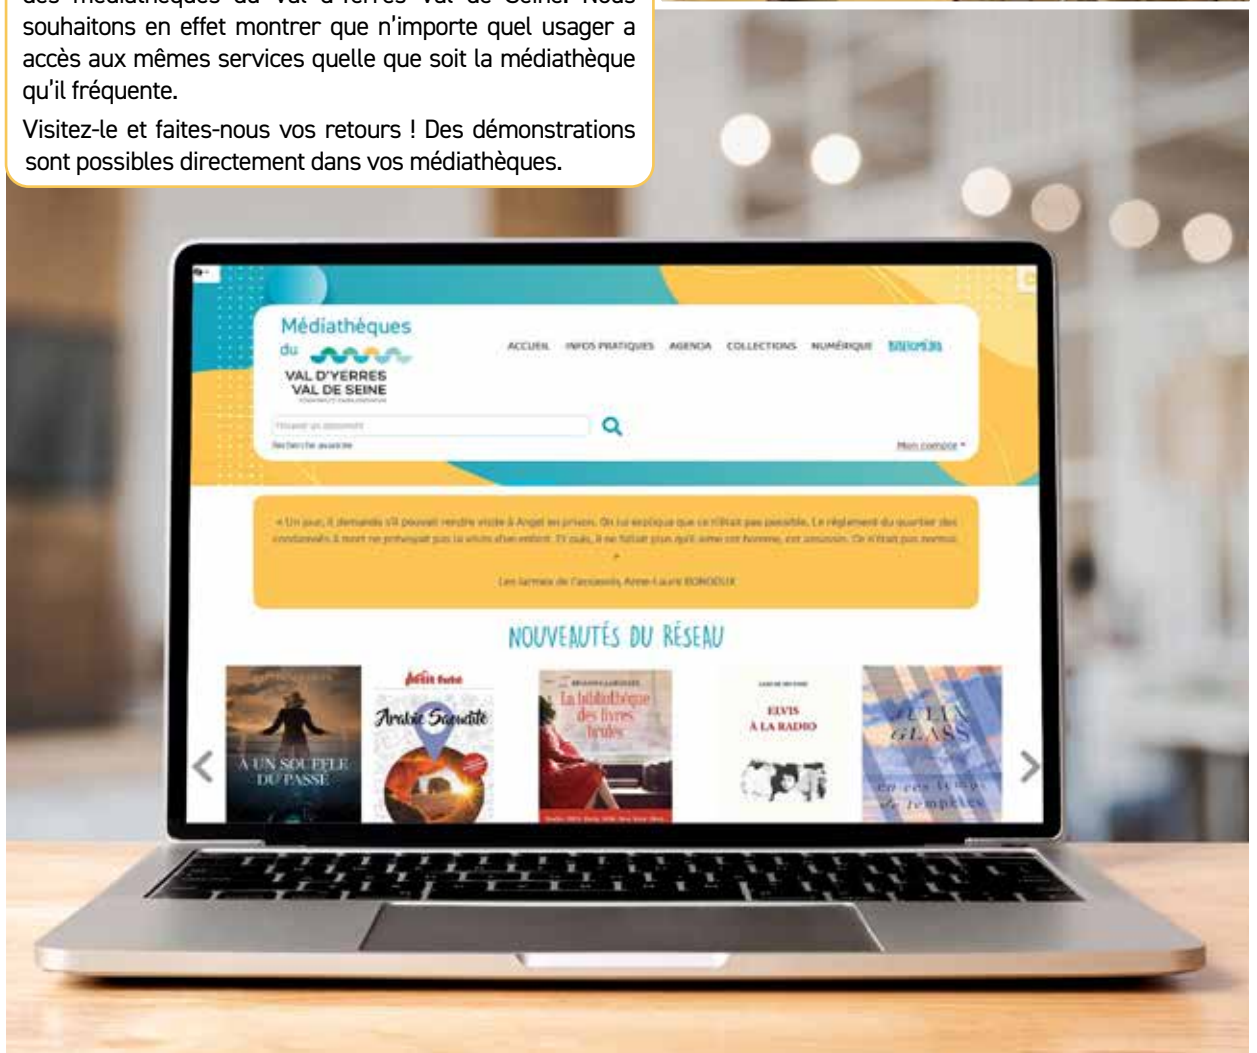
des médiathèques du Val d'Yerres Val de Seine. Nous souhaitons en effet montrer que n'importe quel usager a accès aux mêmes services quelle que soit la médiathèque qu'il fréquente.

Visitez-le et faites-nous vos retours ! Des démonstrations sont possibles directement dans vos médiathèques.

Médiathèques du VAL D'YERRES VAL DE SEINE

ACCUEIL INFOS PRATIQUES AGENDA COLLECTIONS NUMÉRIQUE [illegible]

Trouver un document

Recherche avancée

Mon compte

« Un jour, il demanda s'il pouvait rendre visite à Angel en prison. On lui expliqua que ce n'était pas possible. Le règlement du quartier des condamnés à mort ne prévoyait pas la visite d'un enfant. Et puis, il ne fallait plus qu'il aime cet homme, cet assassin. Ce n'était pas normal. »

Les larmes de l'assassin, Anne-Laure BONDOUX

NOUVEAUTÉS DU RÉSEAU

À UN SOUFFLE DU PASSÉ

Petit futé Arabie Saoudite

La bibliothèque des livres brûlés

ELVIS À LA RADIO

JULIA GLASS en ces temps de tempêtes